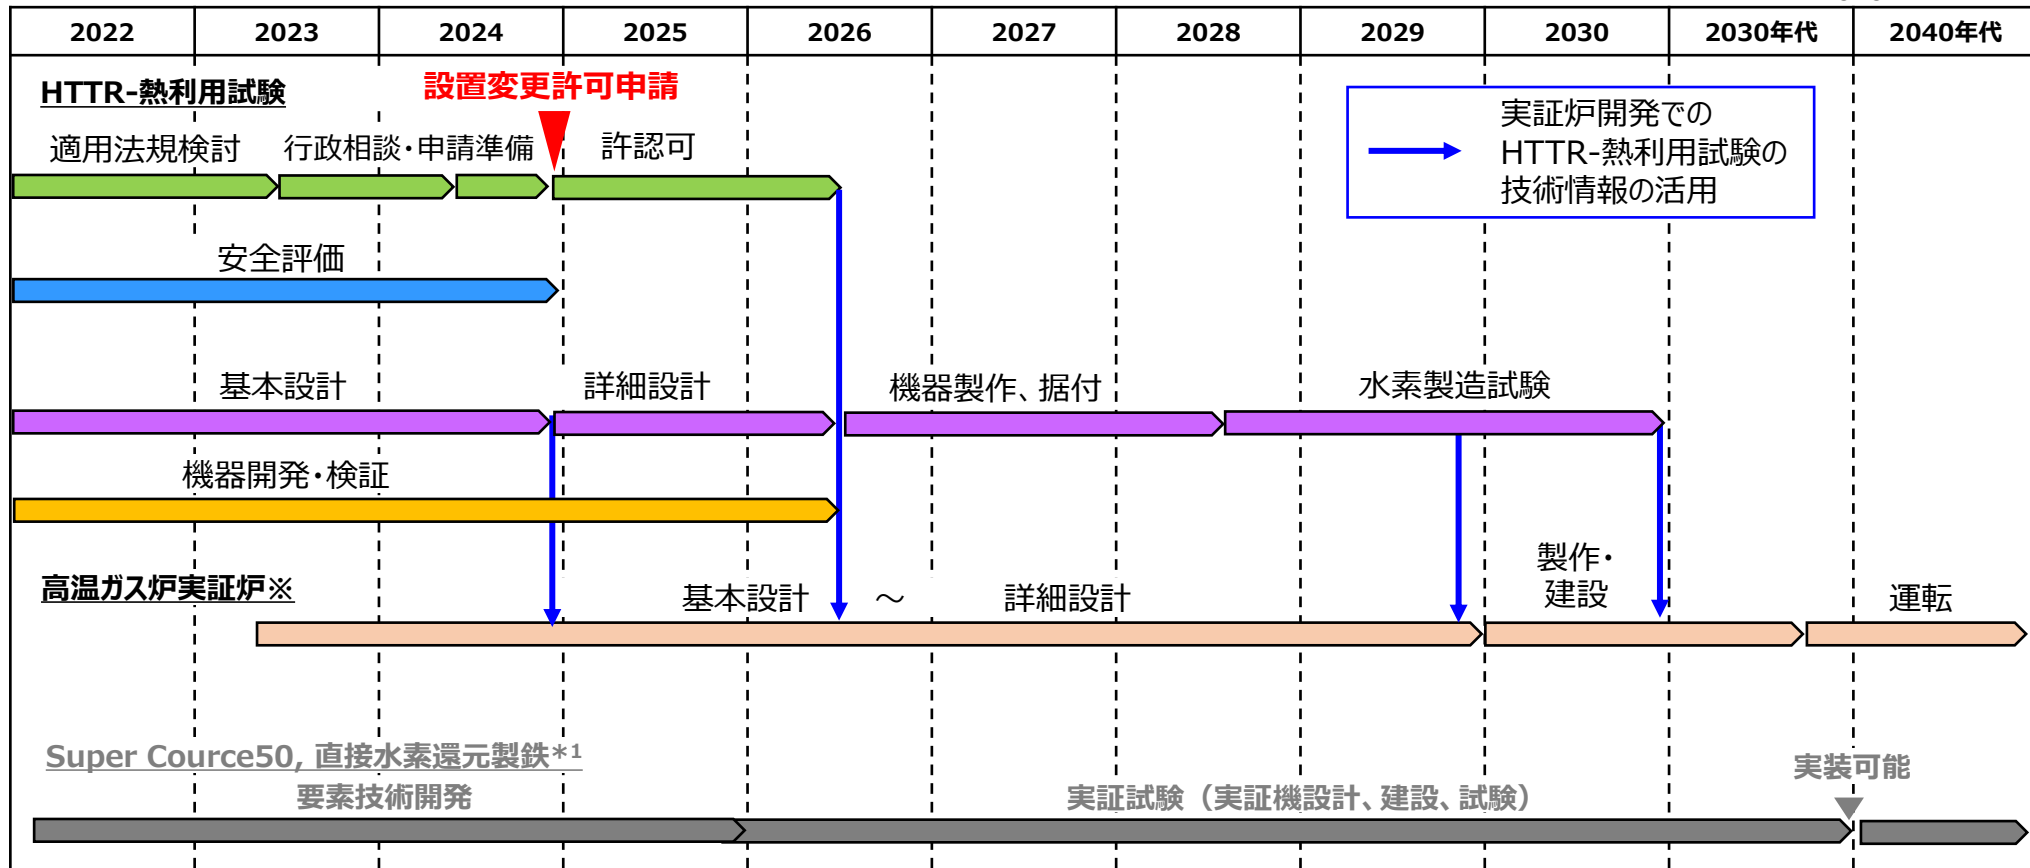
| 2022 | 2023 | 2024 | 2025 | 2026 | 2027 | 2028 | 2029 | 2030 | 2030年代 | 2040年代 |
|---|---|---|---|---|---|---|---|---|---|---|

HTTR-熱利用試験

設置変更許可申請

適用法規検討　行政相談・申請準備　許認可

実証炉開発での HTTR-熱利用試験の 技術情報の活用

安全評価

基本設計　詳細設計　機器製作、据付　水素製造試験

機器開発・検証

高温ガス炉実証炉※

基本設計　～　詳細設計　製作・建設　運転

Super Cource50, 直接水素還元製鉄*1

要素技術開発

実証試験（実証機設計、建設、試験）

実装可能